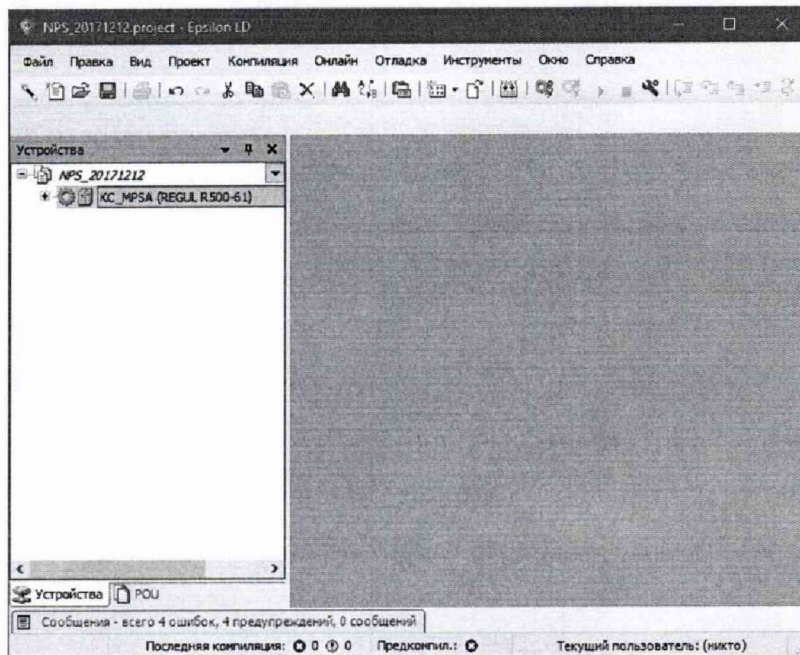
NPS_20171212.project - Epsilon LD

Файл Правка Вид Проект Компиляция Онлайн Отладка Инструменты Окно Справка

Устройства

NPS_20171212

KC_MPSA (REGUL R500-61)

Устройства POU

Сообщения - всего 4 ошибок, 4 предупреждений, 0 сообщений

Последняя компиляция: 0 0 Предкомпил.: Текущий пользователь: (никто)